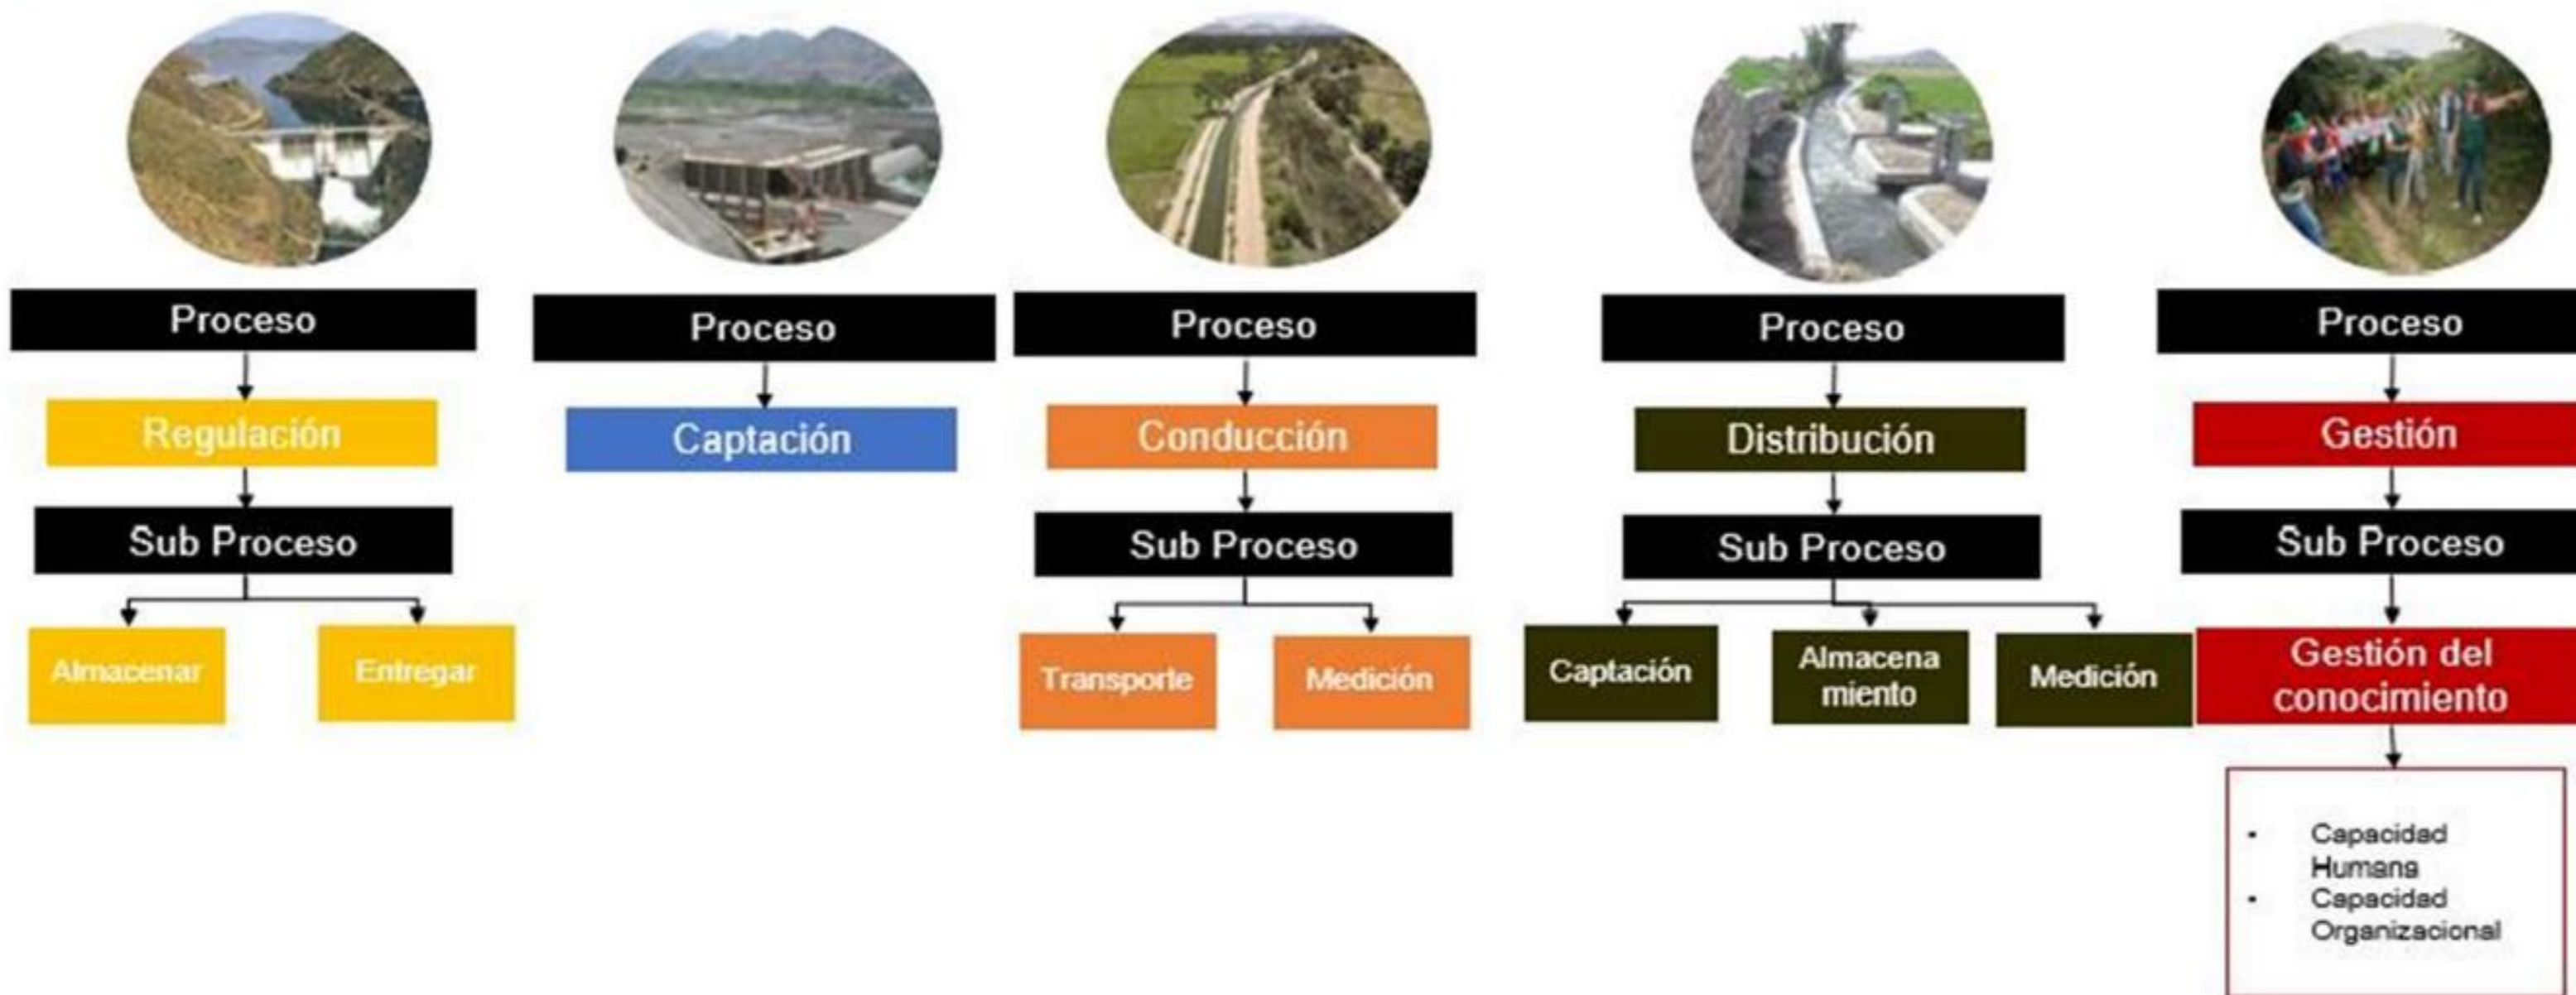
Proceso

Regulación

Sub Proceso

Almacenar

Entregar

Proceso

Captación

Proceso

Conducción

Sub Proceso

Transporte

Medición

Proceso

Distribución

Sub Proceso

Captación

Almacena miento

Medición

Proceso

Gestión

Sub Proceso

Gestión del conocimiento

- Capacidad Humana
- Capacidad Organizacional